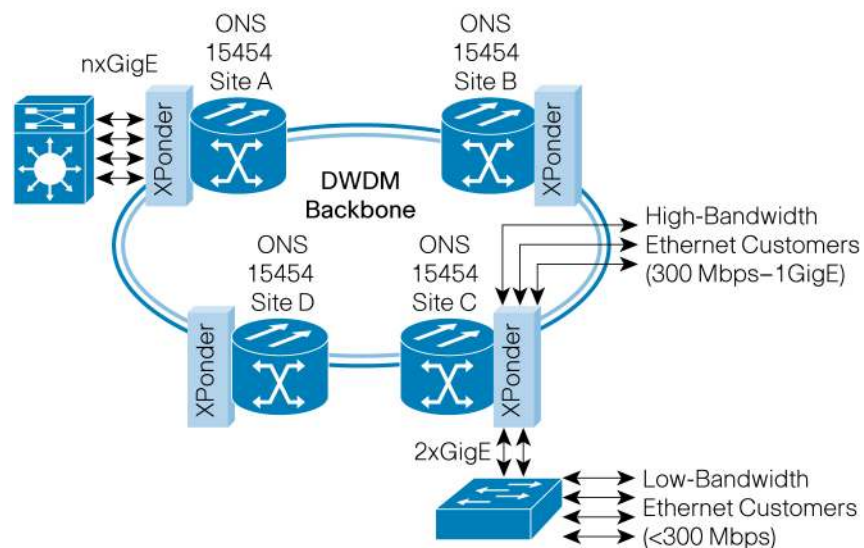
ONS
15454
Site A

ONS
15454
Site B

nxGigE

XPonder

XPonder

DWDM
Backbone

ONS
15454
Site D

ONS
15454
Site C

High-Bandwidth
Ethernet Customers
(300 Mbps–1GigE)

XPonder

XPonder

2xGigE

Low-Bandwidth
Ethernet Customers
(<300 Mbps)